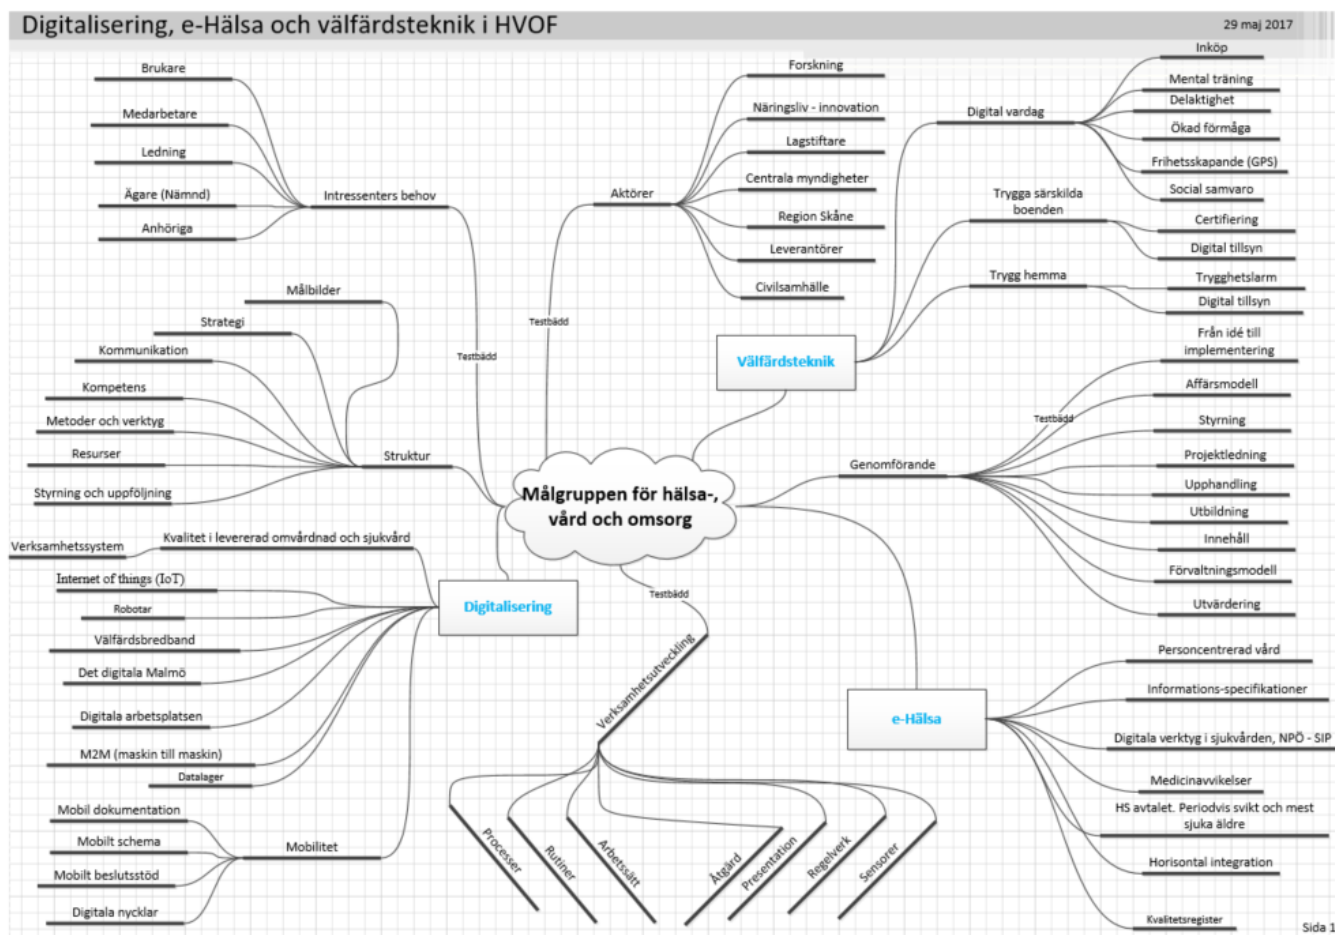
Digitalisering, e-Hälsa och välfärdsteknik i HVOF

29 maj 2017

Målgruppen för hälsa-, vård och omsorg

Intressenters behov
Brukare
Medarbetare
Ledning
Ägare (Nämnd)
Anhöriga

Testbädd

Struktur
Målbilder
Strategi
Kommunikation
Kompetens
Metoder och verktyg
Resurser
Styrning och uppföljning

Aktörer
Testbädd
Forskning
Näringsliv - innovation
Lagstiftare
Centrala myndigheter
Region Skåne
Leverantörer
Civilsamhälle

Välfärdsteknik
Digital vardag
Inköp
Mental träning
Delaktighet
Ökad förmåga
Frihetsskapande (GPS)
Social samvaro
Trygga särskilda boenden
Certifiering
Digital tillsyn
Trygg hemma
Trygghetslarm
Digital tillsyn

Genomförande
Testbädd
Från idé till implementering
Affärsmodell
Styrning
Projektledning
Upphandling
Utbildning
Innehåll
Förvaltningsmodell
Utvärdering

Digitalisering
Kvalitet i levererad omvårdnad och sjukvård
Verksamhetssystem
Internet of things (IoT)
Robotar
Välfärdsbredband
Det digitala Malmö
Digitala arbetsplatsen
M2M (maskin till maskin)
Datalager

Mobilitet
Mobil dokumentation
Mobilt schema
Mobilt beslutsstöd
Digitala nycklar

Testbädd
Verksamhetsutveckling
Processer
Rutiner
Arbetssätt
Åtgärd
Presentation
Regelverk
Sensorer

e-Hälsa
Personcentrerad vård
Informations-specifikationer
Digitala verktyg i sjukvården, NPÖ - SIP
Medicinavvikelser
HS avtalet. Periodvis svikt och mest sjuka äldre
Horisontal integration
Kvalitetsregister

Sida 1